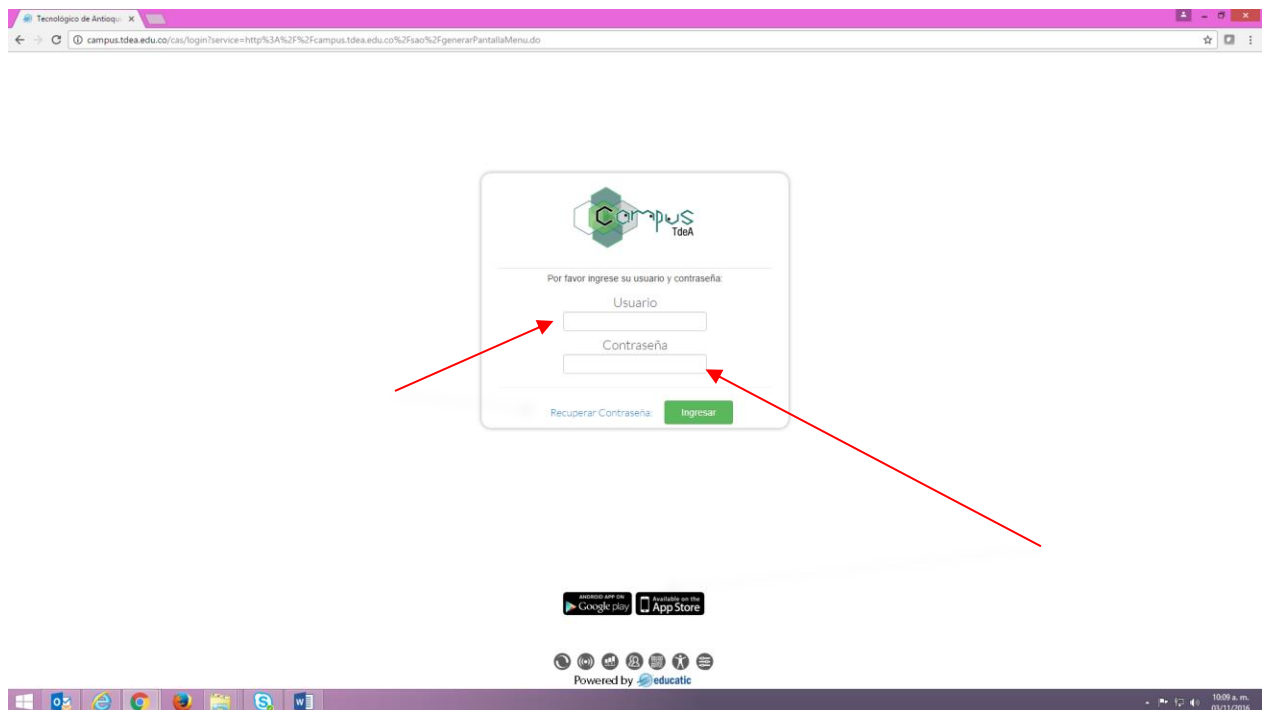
Tecnológico de Antioqu ×

campus.tdea.edu.co/cas/login?service=http%3A%2F%2Fcampus.tdea.edu.co%2Fsao%2FgenerarPantallaMenu.do

Campus TdeA

Por favor ingrese su usuario y contraseña:

Usuario

Contraseña

Recuperar Contraseña

Ingresar

ANDROID APP ON Google play

Available on the App Store

Powered by educatic

10:09 a. m.
03/11/2016